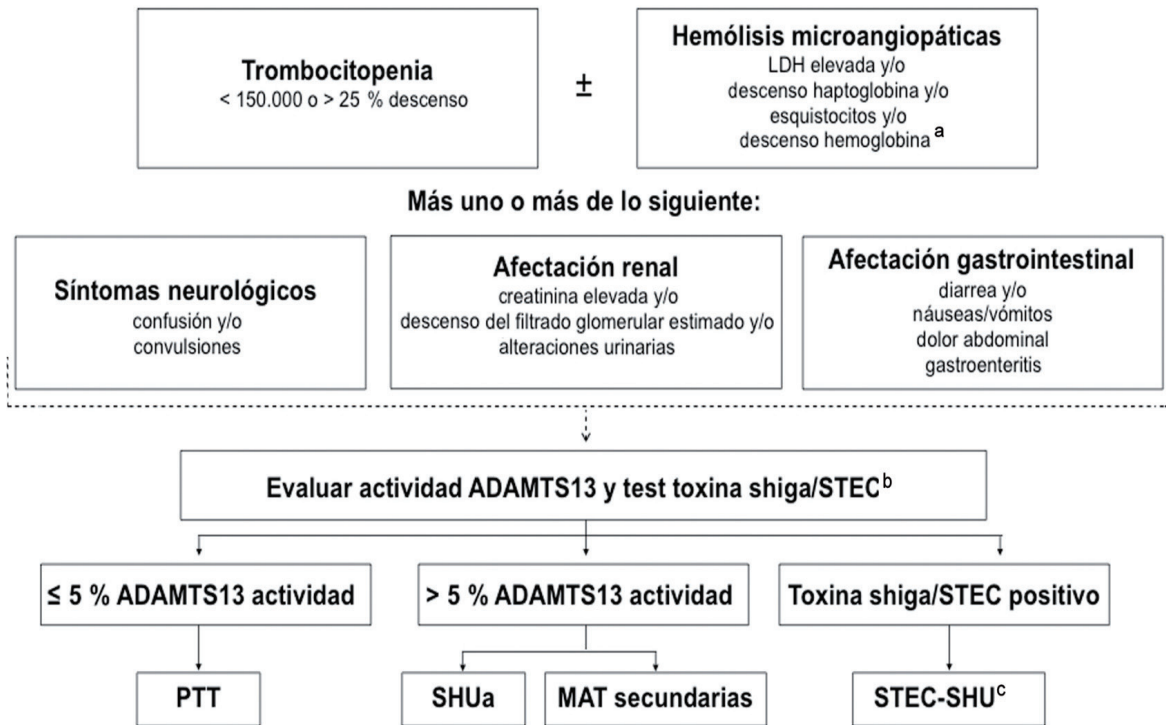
**Trombocitopenia**
< 150.000 o > 25 % descenso

±

**Hemólisis microangiopáticas**
LDH elevada y/o
descenso haptoglobina y/o
esquistocitos y/o
descenso hemoglobina $^{a}$

**Más uno o más de lo siguiente:**

**Síntomas neurológicos**
confusión y/o
convulsiones

**Afectación renal**
creatinina elevada y/o
descenso del filtrado glomerular estimado y/o
alteraciones urinarias

**Afectación gastrointestinal**
diarrea y/o
náuseas/vómitos
dolor abdominal
gastroenteritis

**Evaluar actividad ADAMTS13 y test toxina shiga/STEC$^{b}$**

**≤ 5 % ADAMTS13 actividad**

**> 5 % ADAMTS13 actividad**

**Toxina shiga/STEC positivo**

**PTT**

**SHUa**

**MAT secundarias**

**STEC-SHU$^{c}$**